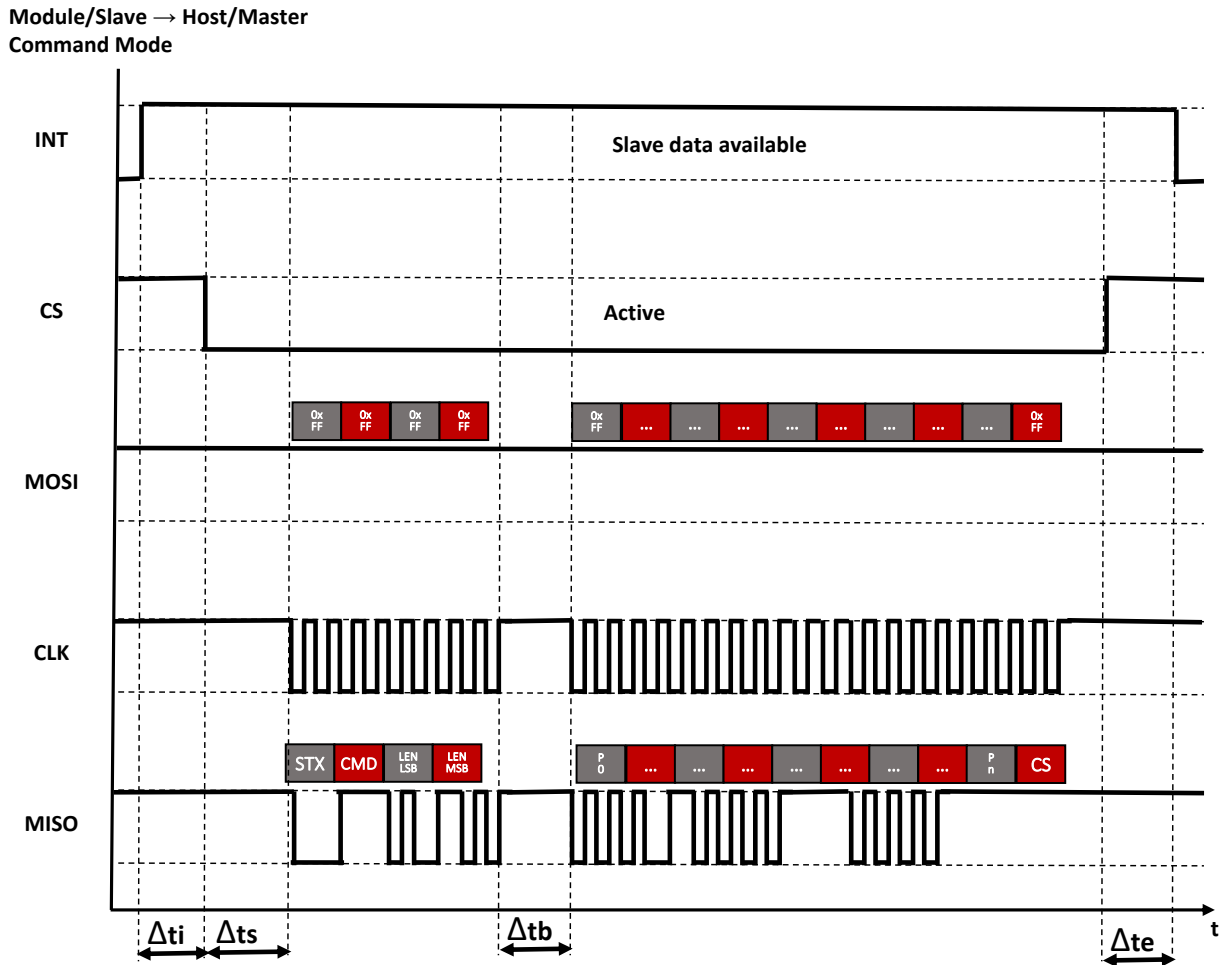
Module/Slave → Host/Master
Command Mode

INT

Slave data available

CS

Active

0x FF 0x FF 0x FF 0x FF

0x FF ... ... ... ... ... ... ... ... 0x FF

MOSI

CLK

STX CMD LEN LSB LEN MSB

P 0 ... ... ... ... ... ... ... P n CS

MISO

Δti Δts Δtb Δte t